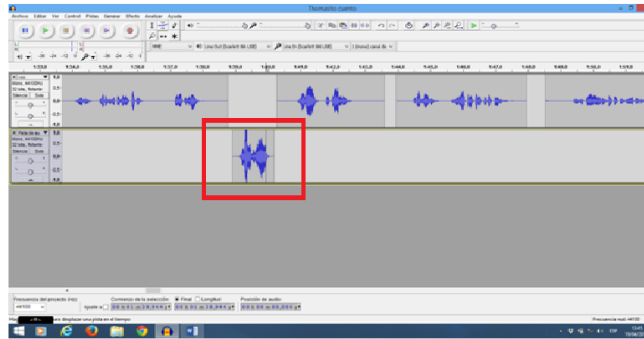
Archivo Editar Ver Control Pistas Generar Efecto Analizar Ayuda

Line In (Scarlett 8i6 USB)

Line In (Scarlett 8i6 USB)

1 (Mono) canal de

Frecuencia del proyecto (Hz)

44100

Comienzo de la selección

Final

Longitud

Posición de audio

Ajuste a

arrastrar para desplazar una pista en el tiempo

Frecuencia real: 44100

ESP